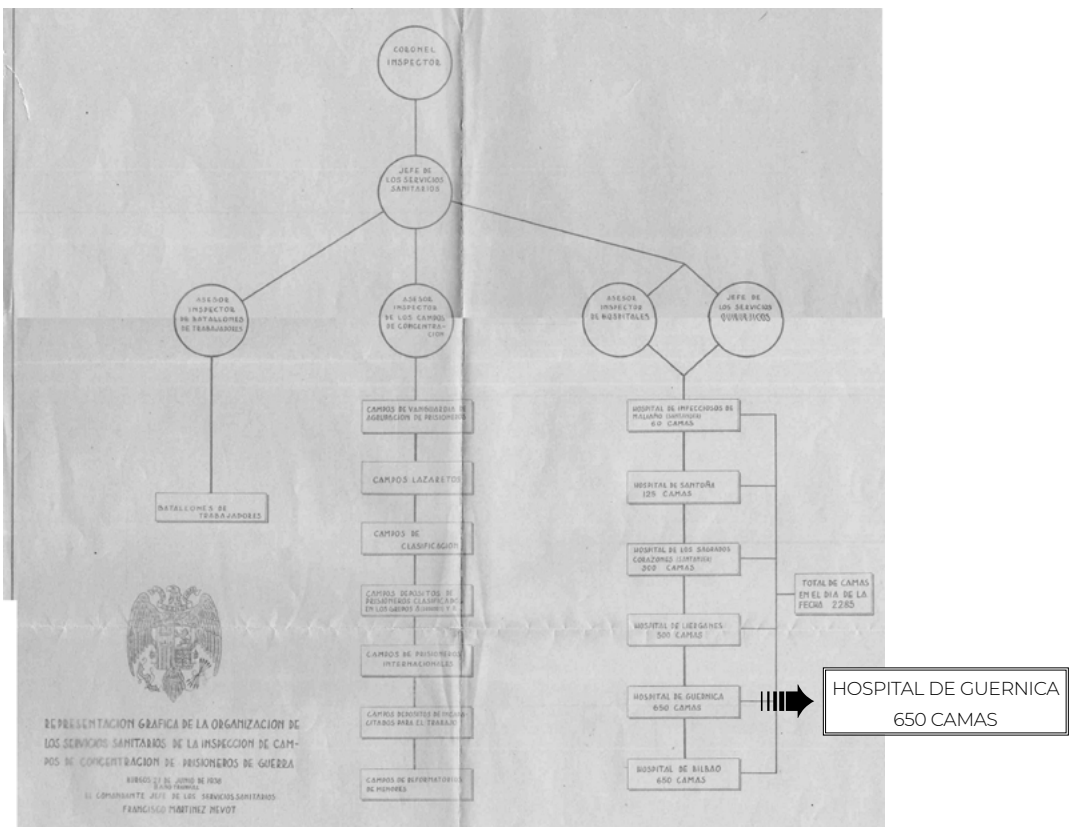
CORONEL INSPECTOR

JEFE DE LOS SERVICIOS SANITARIOS

ASESOR INSPECTOR DE BATALLONES DE TRABAJADORES

ASESOR INSPECTOR DE LOS CAMPOS DE CONCENTRACION

ASESOR INSPECTOR DE HOSPITALES

JEFE DE LOS SERVICIOS QUIRURGICOS

BATALLONES DE TRABAJADORES

CAMPOS DE VANGUARDIA DE AGRUPACION DE PRISIONEROS

CAMPOS LAZARETOS

CAMPOS DE CLASIFICACION

CAMPOS DEPOSITOS DE PRISIONEROS CLASIFICADOS EN LOS GRUPOS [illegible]

CAMPOS DE PRISIONEROS INTERNACIONALES

CAMPOS DEPOSITOS DE INCAPACITADOS PARA EL TRABAJO

CAMPOS DE REFORMATORIOS DE MENORES

HOSPITAL DE INFECCIOSOS DE MALIAÑO (SANTANDER) 60 CAMAS

HOSPITAL DE SANTOÑA 125 CAMAS

HOSPITAL DE LOS SAGRADOS CORAZONES (SANTANDER) 300 CAMAS

HOSPITAL DE LIERGANES 500 CAMAS

HOSPITAL DE GUERNICA 650 CAMAS

HOSPITAL DE BILBAO 650 CAMAS

TOTAL DE CAMAS EN EL DIA DE LA FECHA 2285

HOSPITAL DE GUERNICA 650 CAMAS

REPRESENTACION GRAFICA DE LA ORGANIZACION DE LOS SERVICIOS SANITARIOS DE LA INSPECCION DE CAMPOS DE CONCENTRACION DE PRISIONEROS DE GUERRA

BURGOS 27 DE JUNIO DE 1938
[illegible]
EL COMANDANTE JEFE DE LOS SERVICIOS SANITARIOS
FRANCISCO MARTINEZ NEVOT